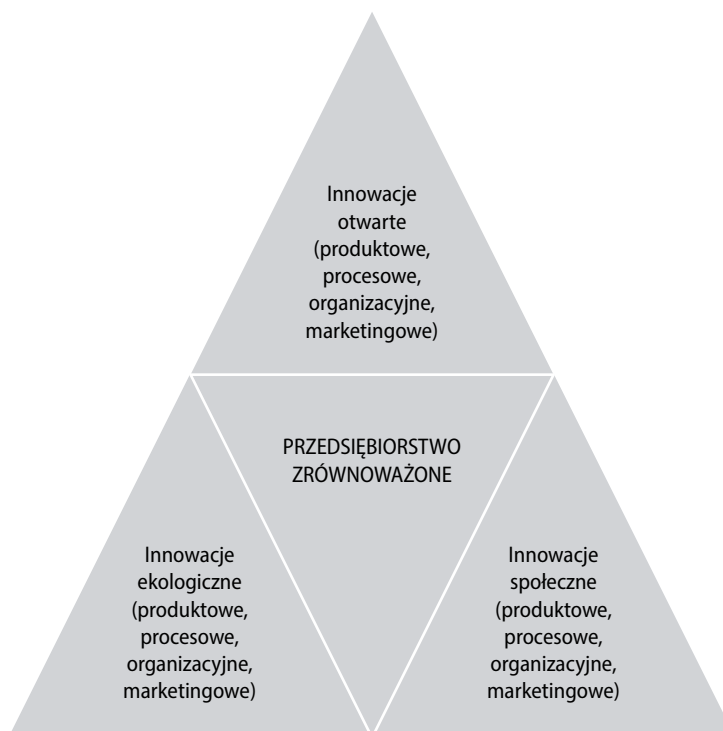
Innowacje otwarte (produktowe, procesowe, organizacyjne, marketingowe)

PRZEDSIĘBIORSTWO ZRÓWNOWAŻONE

Innowacje ekologiczne (produktowe, procesowe, organizacyjne, marketingowe)

Innowacje społeczne (produktowe, procesowe, organizacyjne, marketingowe)